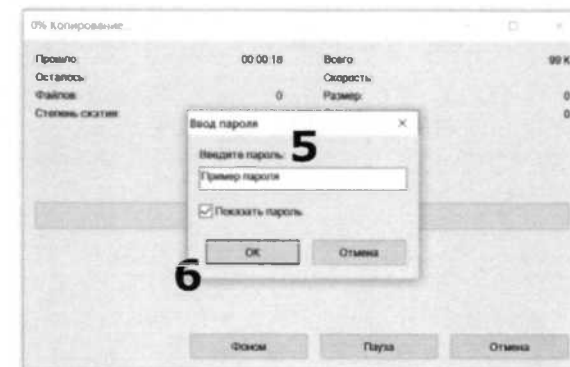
0% Копирование...

Прошло 00:00:18
Осталось
Файлов 0
Степень сжатия

Всего 99 K
Скорость
Размер 0
0

Ввод пароля ×

Введите пароль: 5

Пример пароля

☑ Показать пароль

OK Отмена

6

Фоном Пауза Отмена